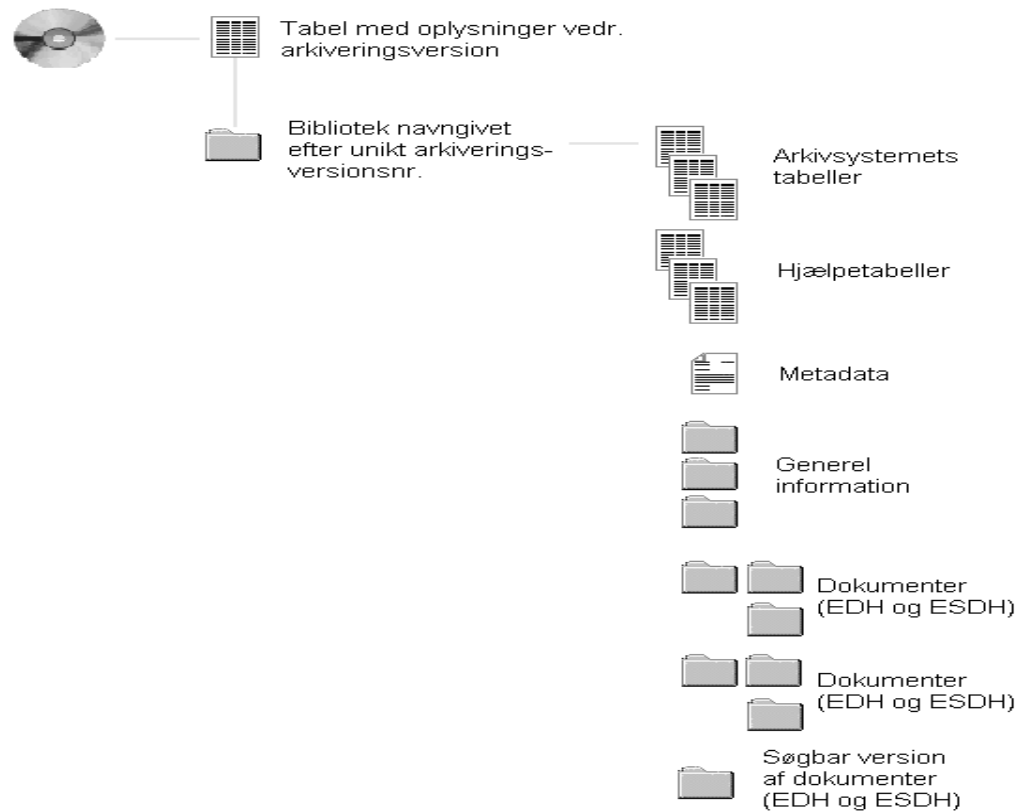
Tabel med oplysninger vedr. arkiveringsversion

Bibliotek navngivet efter unikt arkiveringsversionsnr.

Arkivsystemets tabeller

Hjælpetabeller

Metadata

Generel information

Dokumenter (EDH og ESDH)

Dokumenter (EDH og ESDH)

Søgbar version af dokumenter (EDH og ESDH)